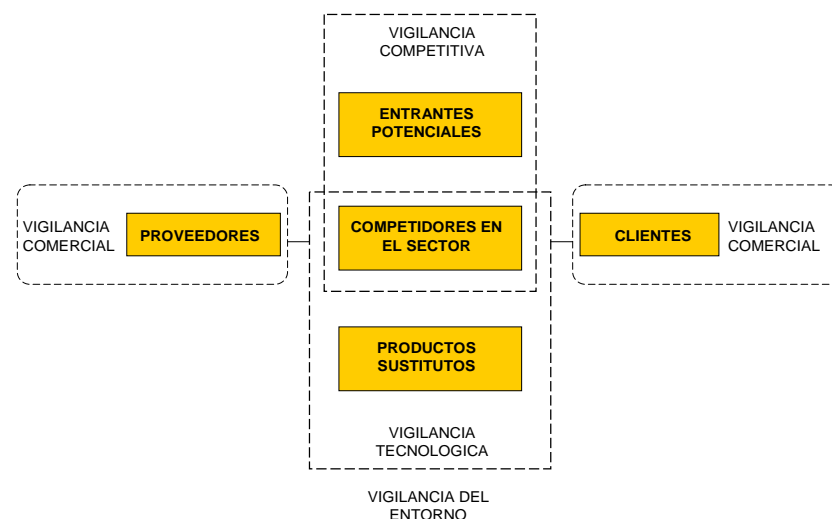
VIGILANCIA COMPETITIVA

ENTRANTES POTENCIALES

VIGILANCIA COMERCIAL

PROVEEDORES

COMPETIDORES EN EL SECTOR

CLIENTES

VIGILANCIA COMERCIAL

PRODUCTOS SUSTITUTOS

VIGILANCIA TECNOLOGICA

VIGILANCIA DEL ENTORNO